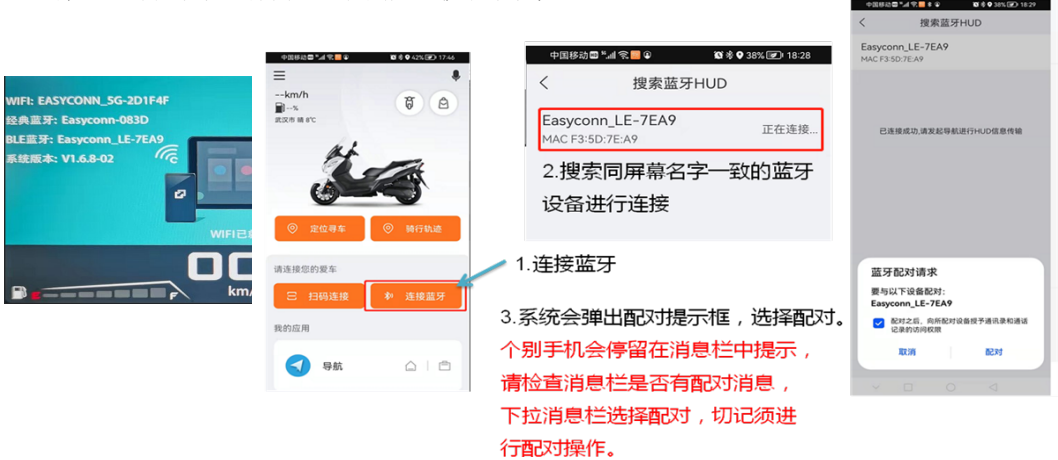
WIFI: EASYCONN_5G-2D1F4F
经典蓝牙: Easyconn-083D
BLE蓝牙: Easyconn_LE-7EA9
系统版本: V1.6.8-02

WIFI已

00
km/

中国移动 42% 17:46

--km/h
--%
武汉市 晴 8°C

定位寻车
骑行轨迹

请连接您的爱车
扫码连接
连接蓝牙

我的应用
导航

中国移动 38% 18:28

搜索蓝牙HUD

Easyconn_LE-7EA9
MAC F3:5D:7E:A9
正在连接...

2.搜索同屏幕名字一致的蓝牙设备进行连接

1.连接蓝牙

3.系统会弹出配对提示框，选择配对。
个别手机会停留在消息栏中提示，请检查消息栏是否有配对消息，下拉消息栏选择配对，切记须进行配对操作。

18:29

搜索蓝牙HUD

Easyconn_LE-7EA9
MAC F3:5D:7E:A9

已连接成功,请发起导航进行HUD信息传输

蓝牙配对请求
要与以下设备配对:
Easyconn_LE-7EA9
配对之后，向所配对设备授予通讯录和通话记录的访问权限
取消
配对